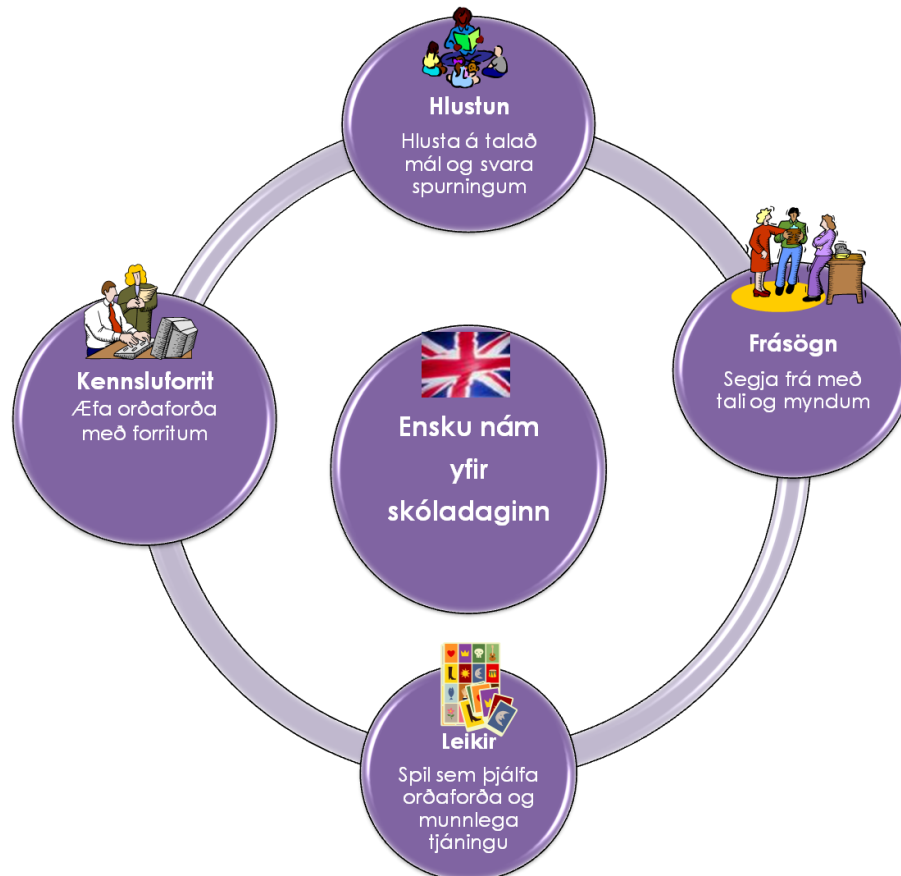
Hlustun
Hlusta á talað mál og svara spurningum

Kennsluforrit
Æfa orðaforða með forritum

Ensku nám yfir skóladaginn

Frásögn
Segja frá með tali og myndum

Leikir
Spil sem þjálfa orðaforða og munnlega tjáningu